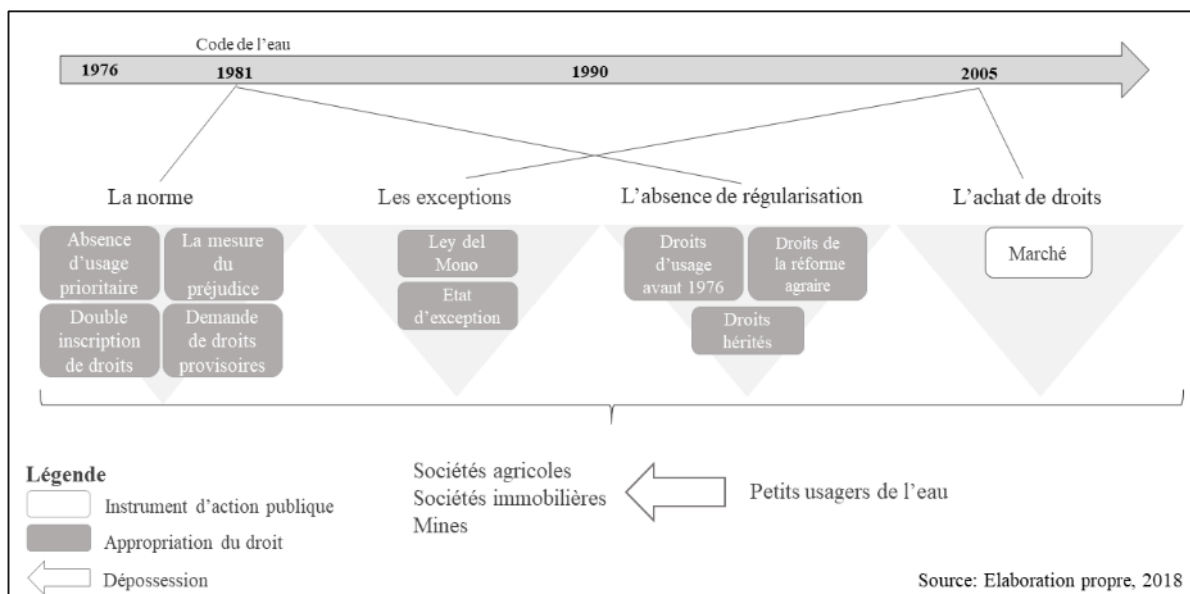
Code de l'eau

1976 1981 1990 2005

La norme

Absence d'usage prioritaire

La mesure du préjudice

Double inscription de droits

Demande de droits provisoires

Les exceptions

Ley del Mono

Etat d'exception

L'absence de régularisation

Droits d'usage avant 1976

Droits de la réforme agraire

Droits hérités

L'achat de droits

Marché

Légende

Instrument d'action publique

Appropriation du droit

Dépossession

Sociétés agricoles
Sociétés immobilières
Mines

Petits usagers de l'eau

Source: Elaboration propre, 2018